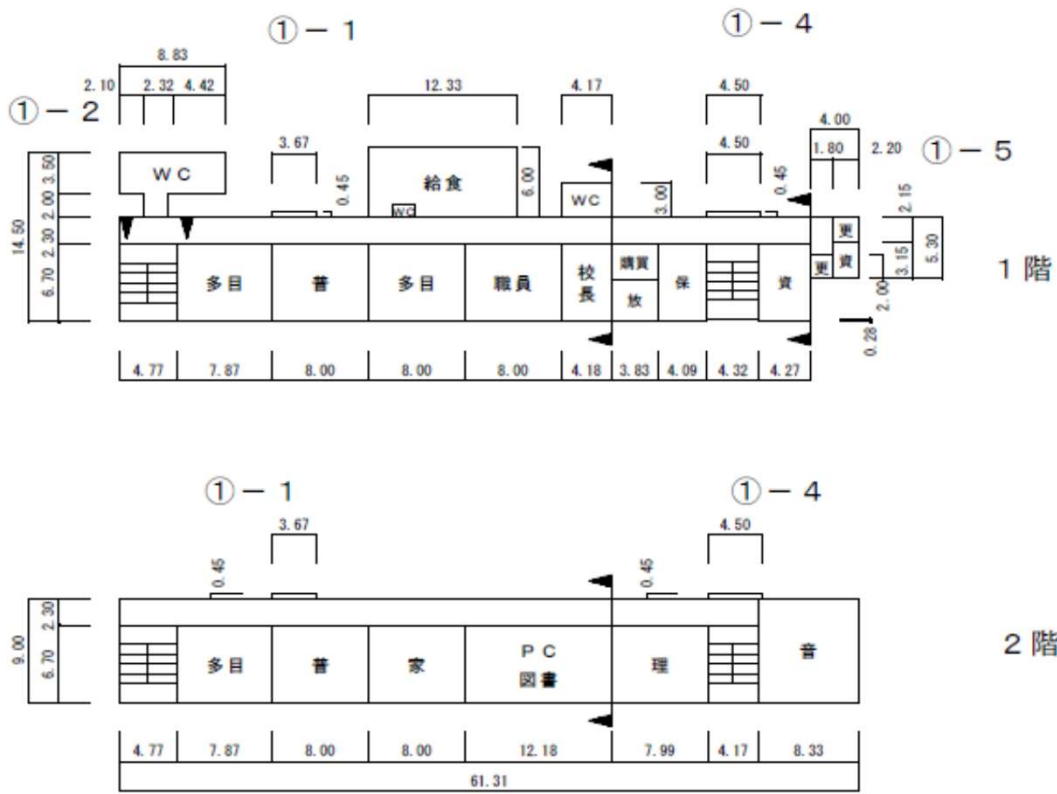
①－1

①－4

8.83

2.10　2.32　4.42

①－2

12.33

4.17

4.50

4.00

3.67

4.50

1.80　2.20　①－5

3.50
2.00
2.00
2.30
6.70

14.50

ＷＣ

0.45

給食

6.00

ＷＣ

3.00

0.45

2.15

ＷＣ

更

更　資

3.15　5.30

多目　普　多目　職員　校長　購買　放　保　資

1 階

2.00

0.28

4.77　7.87　8.00　8.00　8.00　4.18　3.83　4.09　4.32　4.27

①－1

①－4

3.67

4.50

0.45

0.45

9.00

2.30
6.70

多目　普　家　ＰＣ 図書　理　音

2 階

4.77　7.87　8.00　8.00　12.18　7.99　4.17　8.33

61.31